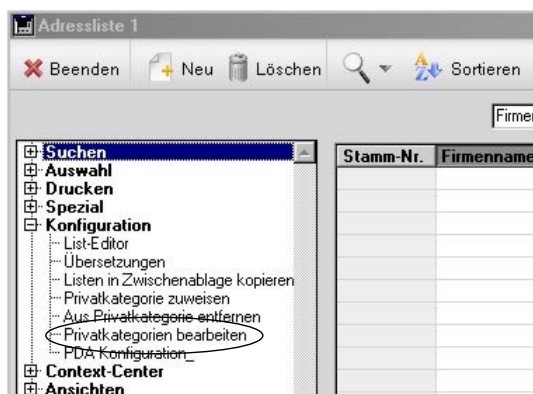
Adressliste 1

Beenden Neu Löschen Sortieren

Firmen

Suchen
Auswahl
Drucken
Spezial
Konfiguration
List-Editor
Übersetzungen
Listen in Zwischenablage kopieren
Privatkategorie zuweisen
Aus Privatkategorie entfernen
Privatkategorien bearbeiten
PDA Konfiguration
Context-Center
Ansichten

| Stamm-Nr. | Firmenname |
|---|---|